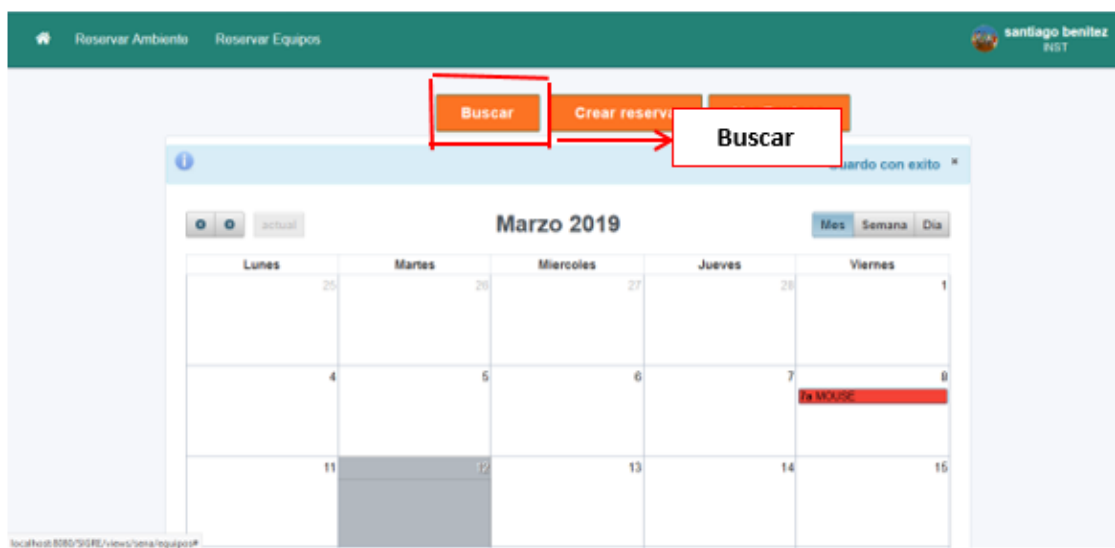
Reservar Ambiente Reservar Equipos

santiago benitez
INST

Buscar

Crear reserva

Buscar

Guardo con exito ×

actual

Marzo 2019

Mes Semana Dia

| Lunes | Martes | Miercoles | Jueves | Viernes |
|---|---|---|---|---|
| 25 | 26 | 27 | 28 | 1 |
| 4 | 5 | 6 | 7 | 8 7a MOUSE |
| 11 | 12 | 13 | 14 | 15 |

localhost:8080/SIGRE/views/sena/equipos#